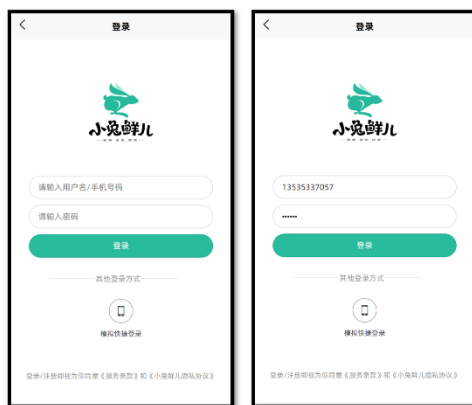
<
登录

小兔鲜儿
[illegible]

请输入用户名/手机号码

请输入密码

登录

其他登录方式

模拟快捷登录

登录/注册即视为你同意《服务条款》和《小兔鲜儿隐私协议》

<
登录

小兔鲜儿
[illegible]

13535337057

••••••

登录

其他登录方式

模拟快捷登录

登录/注册即视为你同意《服务条款》和《小兔鲜儿隐私协议》